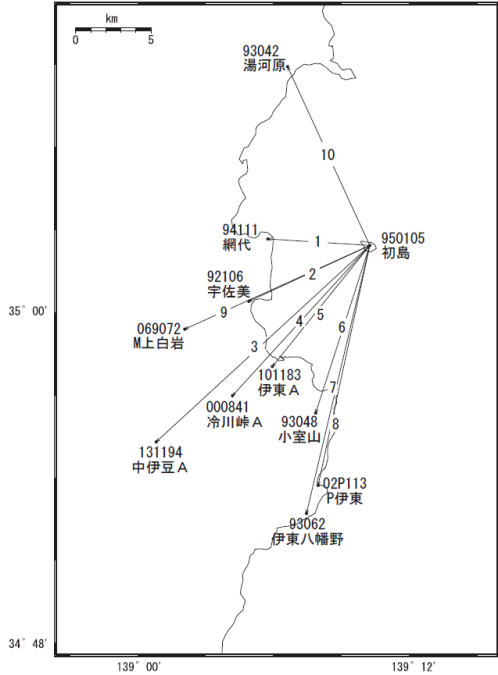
km
0
5

93042
湯河原

10

94111
網代

1

950105
初島

92106
宇佐美

2

35° 00'

069072
M上白岩

9

4

5

6

3

101183
伊東A

000841
冷川峠A

93048
小室山

7

8

131194
中伊豆A

02P113
P伊東

93062
伊東八幡野

34° 48'

139° 00'

139° 12'